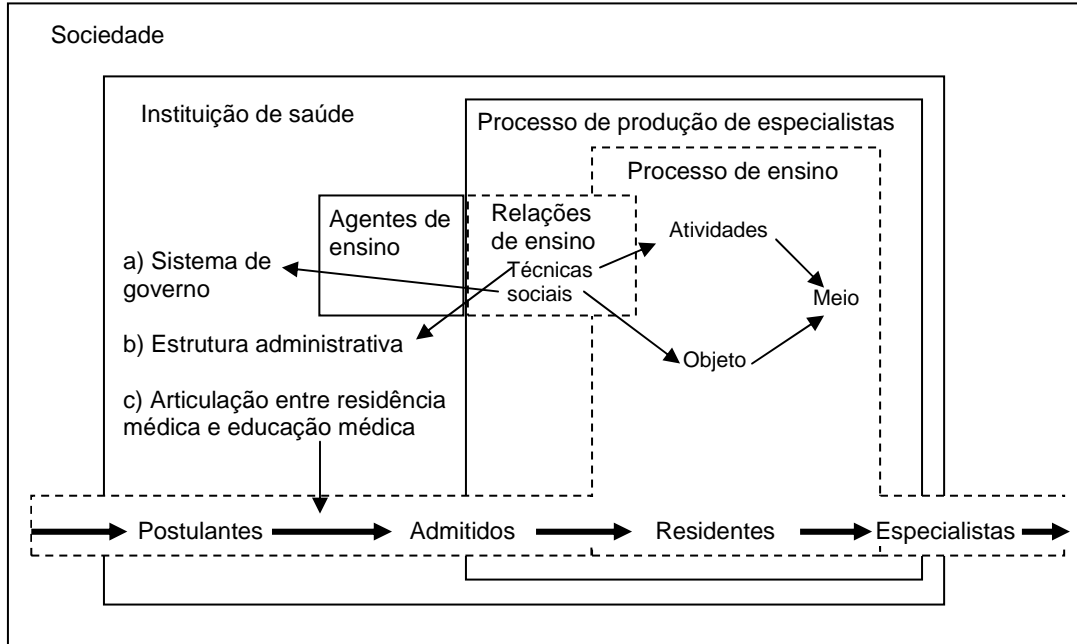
Sociedade

Instituição de saúde

Processo de produção de especialistas

Processo de ensino

Agentes de ensino

Relações de ensino

Técnicas sociais

Atividades

Meio

Objeto

a) Sistema de governo

b) Estrutura administrativa

c) Articulação entre residência médica e educação médica

Postulantes

Admitidos

Residentes

Especialistas